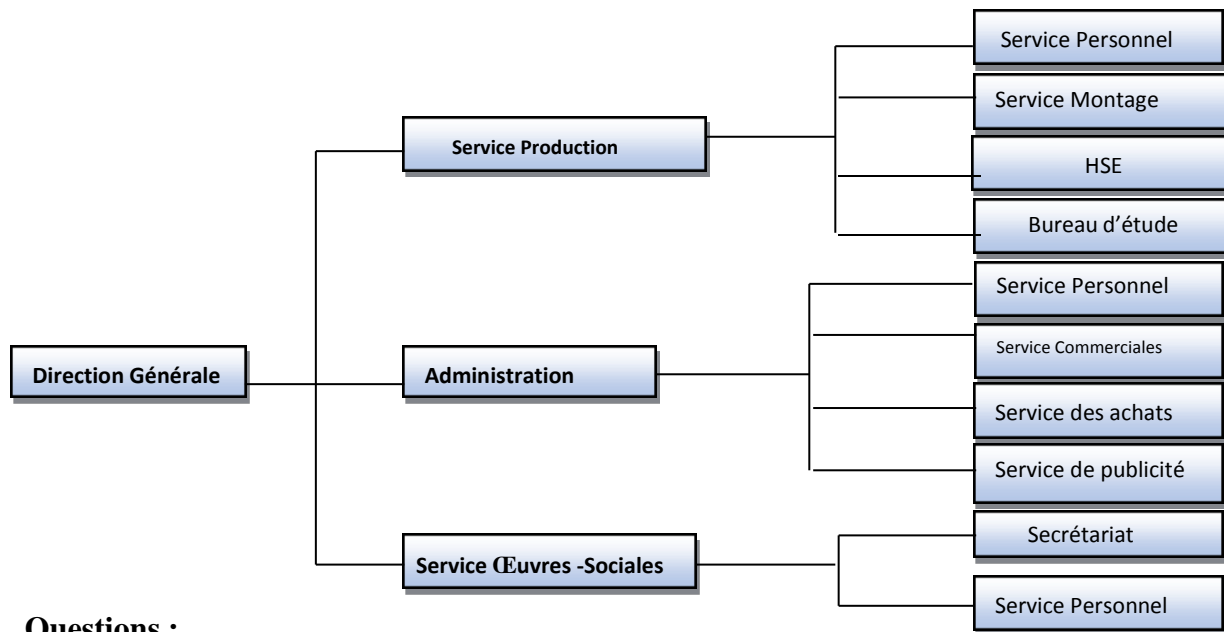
Direction Générale

Service Production

Service Personnel

Service Montage

HSE

Bureau d'étude

Administration

Service Personnel

Service Commerciales

Service des achats

Service de publicité

Service Œuvres -Sociales

Secrétariat

Service Personnel

Questions :